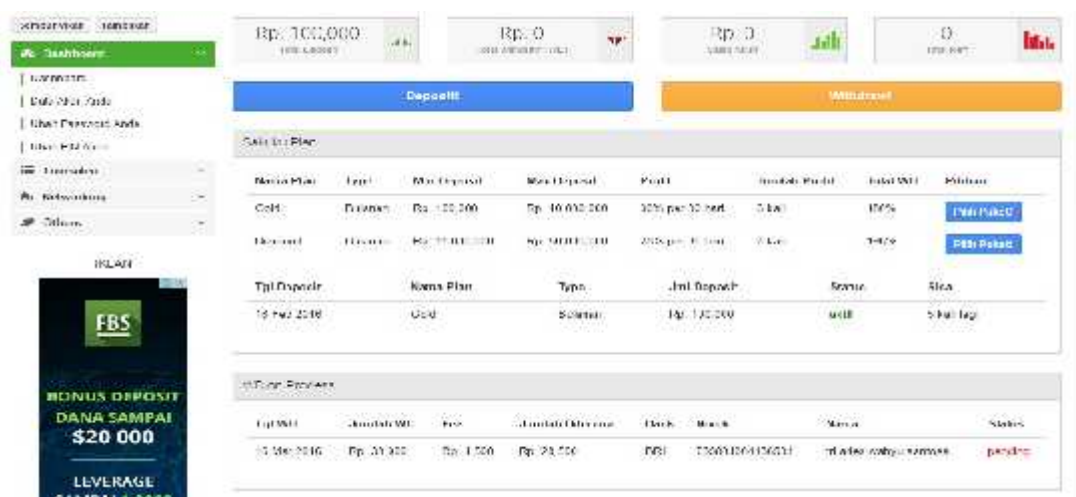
Dashboard

Dashboard
| Data Akun Anda
| Ubah Password Anda
| Ubah PIN Anda

Transaksi
Networking
Others

IKLAN

FBS
BONUS DEPOSIT
DANA SAMPAI
$20 000
LEVERAGE

Rp. 100,000
Rp. 0
Rp. 0
0

Deposit
Withdrawl

Pilih Plan

| Nama Plan | Type | Min Deposit | Max Deposit | Profit | Jumlah Profit | Total WD | Pilihan |
|---|---|---|---|---|---|---|---|
| Gold | Bulanan | Rp. 100,000 | Rp. 10,000,000 | 30% per 30 hari | 5 kali | 150% | Pilih Paket |
| Diamond | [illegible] | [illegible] | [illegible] | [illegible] | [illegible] | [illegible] | Pilih Paket |

| Tgl Deposit | Nama Plan | Type | Jml Deposit | Status | Sisa |
|---|---|---|---|---|---|
| 16 Feb 2016 | Gold | Bulanan | Rp. 100,000 | aktif | 5 kali lagi |

| Tgl WD | Jumlah WD | Fee | Jumlah Diterima | Bank | Norek | Nama | Status |
|---|---|---|---|---|---|---|---|
| 15 Mar 2016 | Rp. 30,000 | Rp. 1,500 | Rp. 28,500 | BRI | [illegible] | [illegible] | pending |